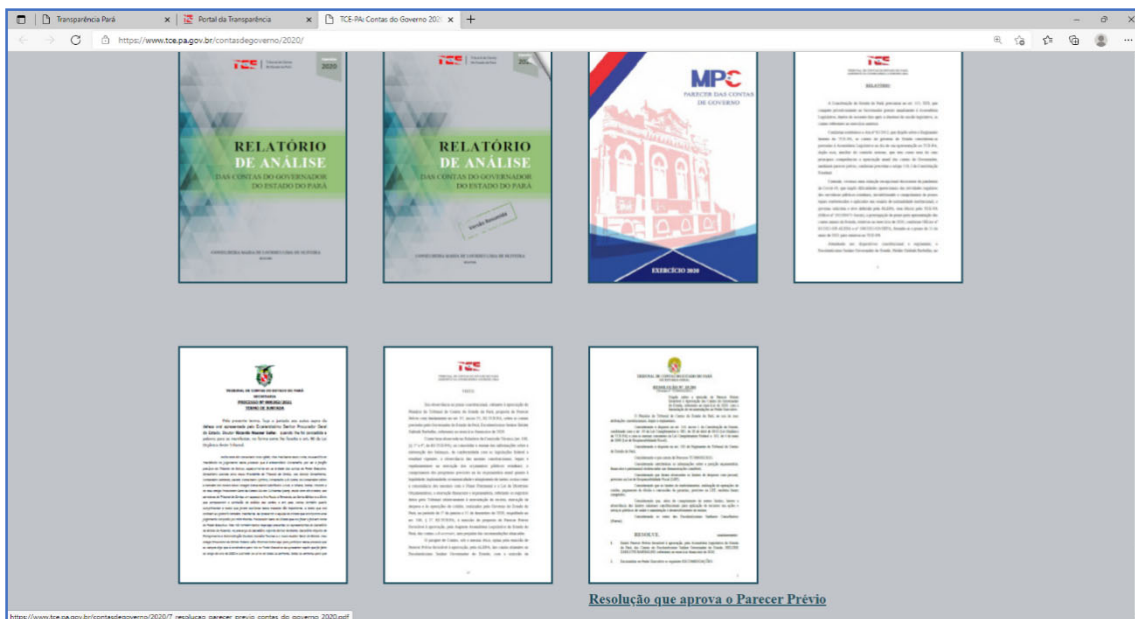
Transparência Pará
Portal da Transparência
TCE-PA: Contas do Governo 202
https://www.tce.pa.gov.br/contasdegoverno/2020/

TCE
2020
RELATÓRIO
DE ANÁLISE
DAS CONTAS DO GOVERNADOR
DO ESTADO DO PARÁ

TCE
2020
RELATÓRIO
DE ANÁLISE
DAS CONTAS DO GOVERNADOR
DO ESTADO DO PARÁ
Versão Resumida

MPC
PARECER DAS CONTAS
DE GOVERNO
EXERCÍCIO 2020

TCE
RELATÓRIO

PROCESSO Nº
TERMO DE JUNTADA

TCE
VOTO

RESOLUÇÃO Nº
RESOLVE:

Resolução que aprova o Parecer Prévio

https://www.tce.pa.gov.br/contasdegoverno/2020/7_resolucao_parecer_previo_contas_do_governo_2020.pdf